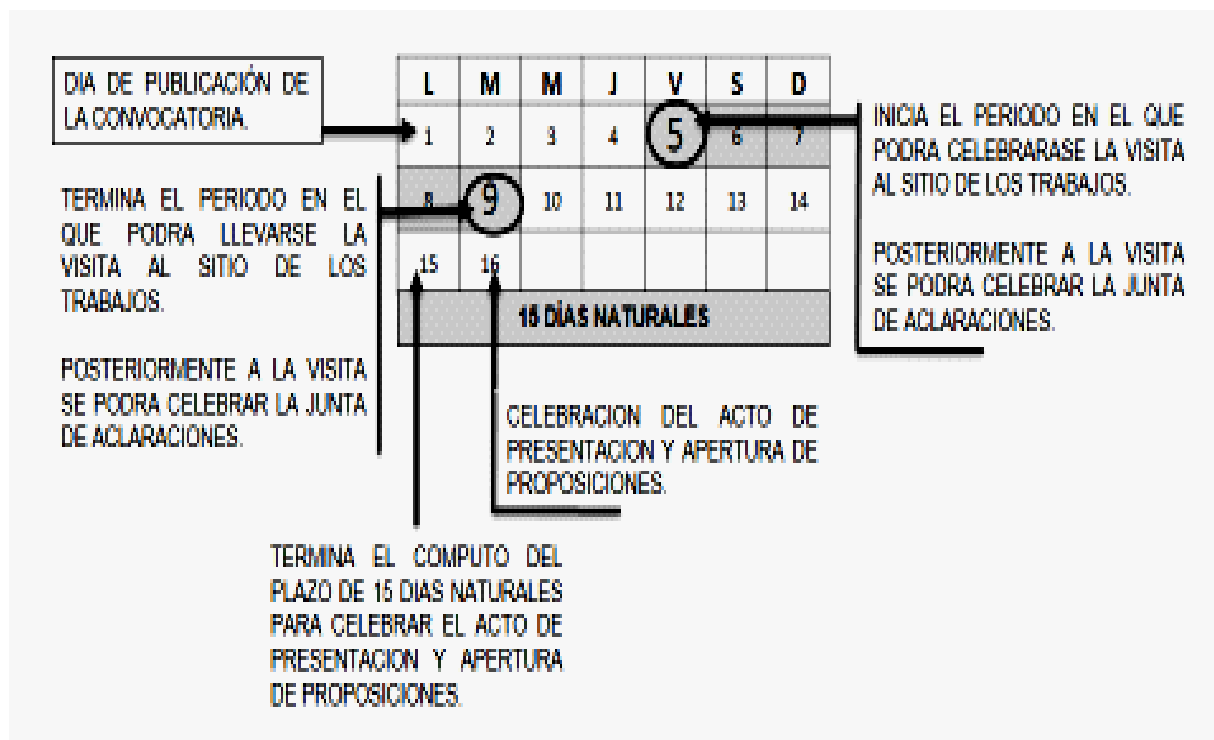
DIA DE PUBLICACIÓN DE LA CONVOCATORIA.

| L | M | M | J | V | S | D |
|---|---|---|---|---|---|---|
| 1 | 2 | 3 | 4 | 5 | 6 | 7 |
| 8 | 9 | 10 | 11 | 12 | 13 | 14 |
| 15 | 16 | | | | | |

15 DÍAS NATURALES

INICIA EL PERIODO EN EL QUE PODRA CELEBRARASE LA VISITA AL SITIO DE LOS TRABAJOS.

POSTERIORMENTE A LA VISITA SE PODRA CELEBRAR LA JUNTA DE ACLARACIONES.

TERMINA EL PERIODO EN EL QUE PODRA LLEVARSE LA VISITA AL SITIO DE LOS TRABAJOS.

POSTERIORMENTE A LA VISITA SE PODRA CELEBRAR LA JUNTA DE ACLARACIONES.

CELEBRACION DEL ACTO DE PRESENTACION Y APERTURA DE PROPOSICIONES.

TERMINA EL COMPUTO DEL PLAZO DE 15 DIAS NATURALES PARA CELEBRAR EL ACTO DE PRESENTACION Y APERTURA DE PROPOSICIONES.